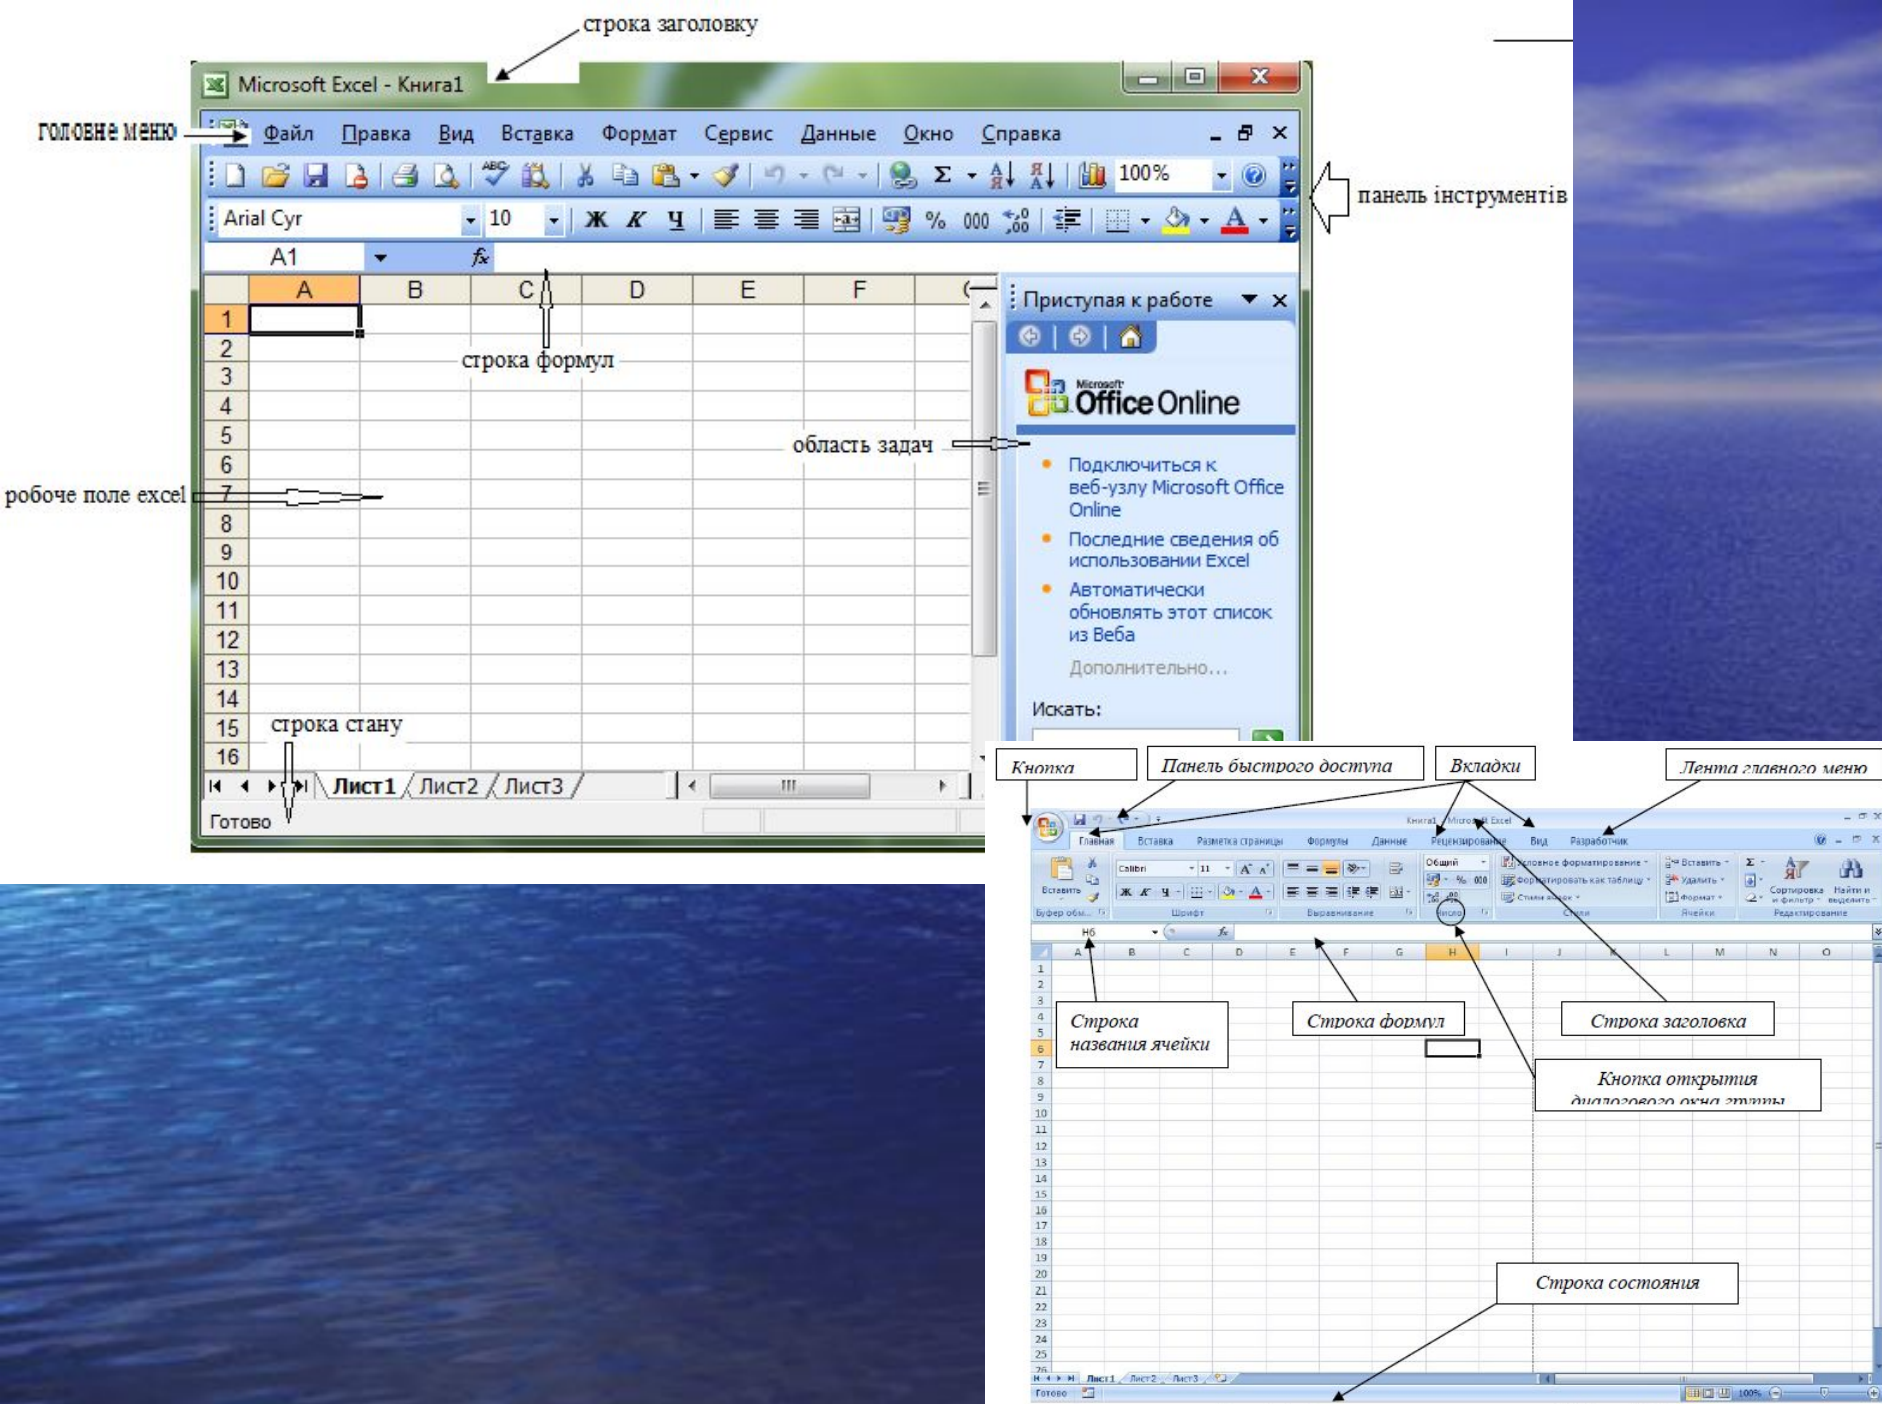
строка заголовку

Microsoft Excel - Книга1

головне меню

Файл Правка Вид Вставка Формат Сервис Данные Окно Справка

100%

панель інструментів

Arial Cyr 10 Ж К Ч % 000

A1 $f_x$

A B C D E F

1 2 3 4 5 6 7 8 9 10 11 12 13 14 15 16

строка формул

робоче поле excel

область задач

строка стану

Приступая к работе

Microsoft Office Online

Подключиться к веб-узлу Microsoft Office Online

Последние сведения об использовании Excel

Автоматически обновлять этот список из Веба

Дополнительно...

Искать:

Лист1 Лист2 Лист3

Готово

Кнопка

Панель быстрого доступа

Вкладки

Лента главного меню

Книга1 - Microsoft Excel

Главная Вставка Разметка страницы Формулы Данные Рецензирование Вид Разработчик

Вставить Calibri 11 Общий Условное форматирование Форматировать как таблицу Стили ячеек Вставить Удалить Формат Сортировка и фильтр Найти и выделить

Буфер обм... Шрифт Выравнивание Число Стили Ячейки Редактирование

H6 $f_x$

A B C D E F G H I J K L M N O

Строка названия ячейки

Строка формул

Строка заголовка

Кнопка открытия диалогового окна группы

Строка состояния

Лист1 Лист2 Лист3

Готово 100%